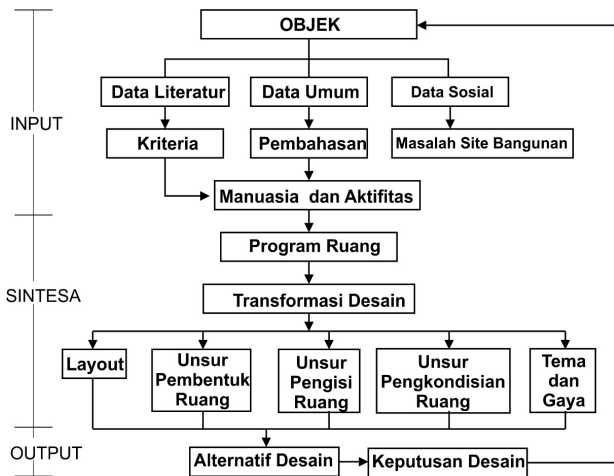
OBJEK

INPUT

Data Literatur
Data Umum
Data Sosial

Kriteria
Pembahasan
Masalah Site Bangunan

Manuasia dan Aktifitas

SINTESA

Program Ruang

Transformasi Desain

Layout
Unsur Pembentuk Ruang
Unsur Pengisi Ruang
Unsur Pengkondisian Ruang
Tema dan Gaya

OUTPUT

Alternatif Desain
Keputusan Desain